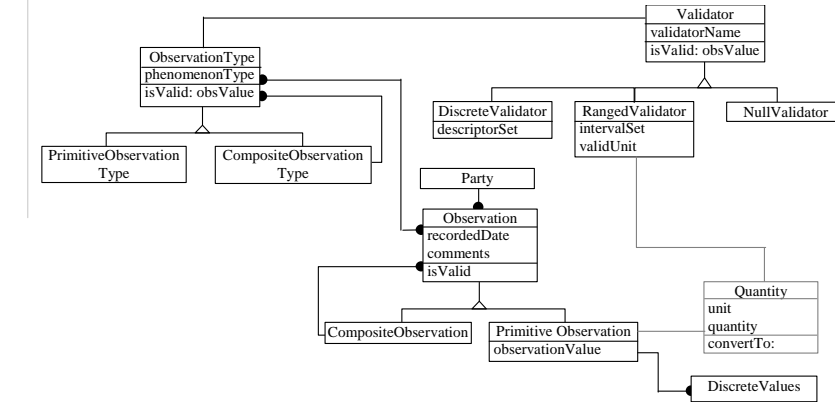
Validator
validatorName
isValid: obsValue

ObservationType
phenomenonType
isValid: obsValue

DiscreteValidator
descriptorSet

RangedValidator
intervalSet
validUnit

NullValidator

PrimitiveObservation Type

CompositeObservation Type

Party

Observation
recordedDate
comments
isValid

Quantity
unit
quantity
convertTo:

CompositeObservation

Primitive Observation
observationValue

DiscreteValues